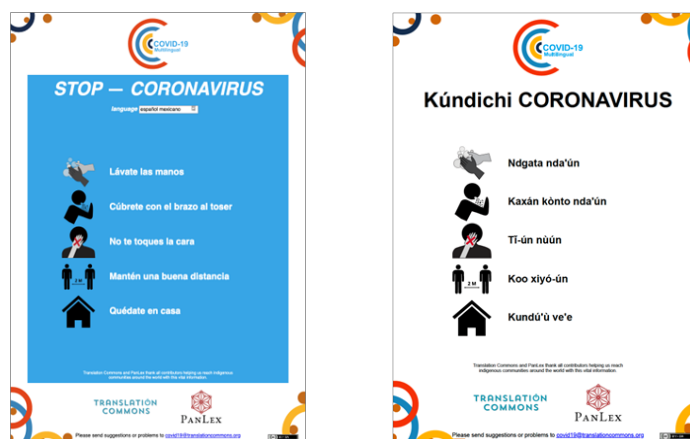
COVID-19 Multilingual

STOP — CORONAVIRUS

language español mexicano

Lávate las manos

Cúbrete con el brazo al toser

No te toques la cara

2 M

Mantén una buena distancia

Quédate en casa

Translation Commons and PanLex thank all contributors helping us reach indigenous communities around the world with this vital information.

TRANSLATION COMMONS

PanLex

Please send suggestions or problems to covid19@translationcommons.org

COVID-19 Multilingual

Kúndichi CORONAVIRUS

Ndgata nda'ún

Kaxán kònto nda'ún

Tí-ún nùún

2 M

Koo xiyó-ún

Kundú'ù ve'e

Translation Commons and PanLex thank all contributors helping us reach indigenous communities around the world with this vital information.

TRANSLATION COMMONS

PanLex

Please send suggestions or problems to covid19@translationcommons.org